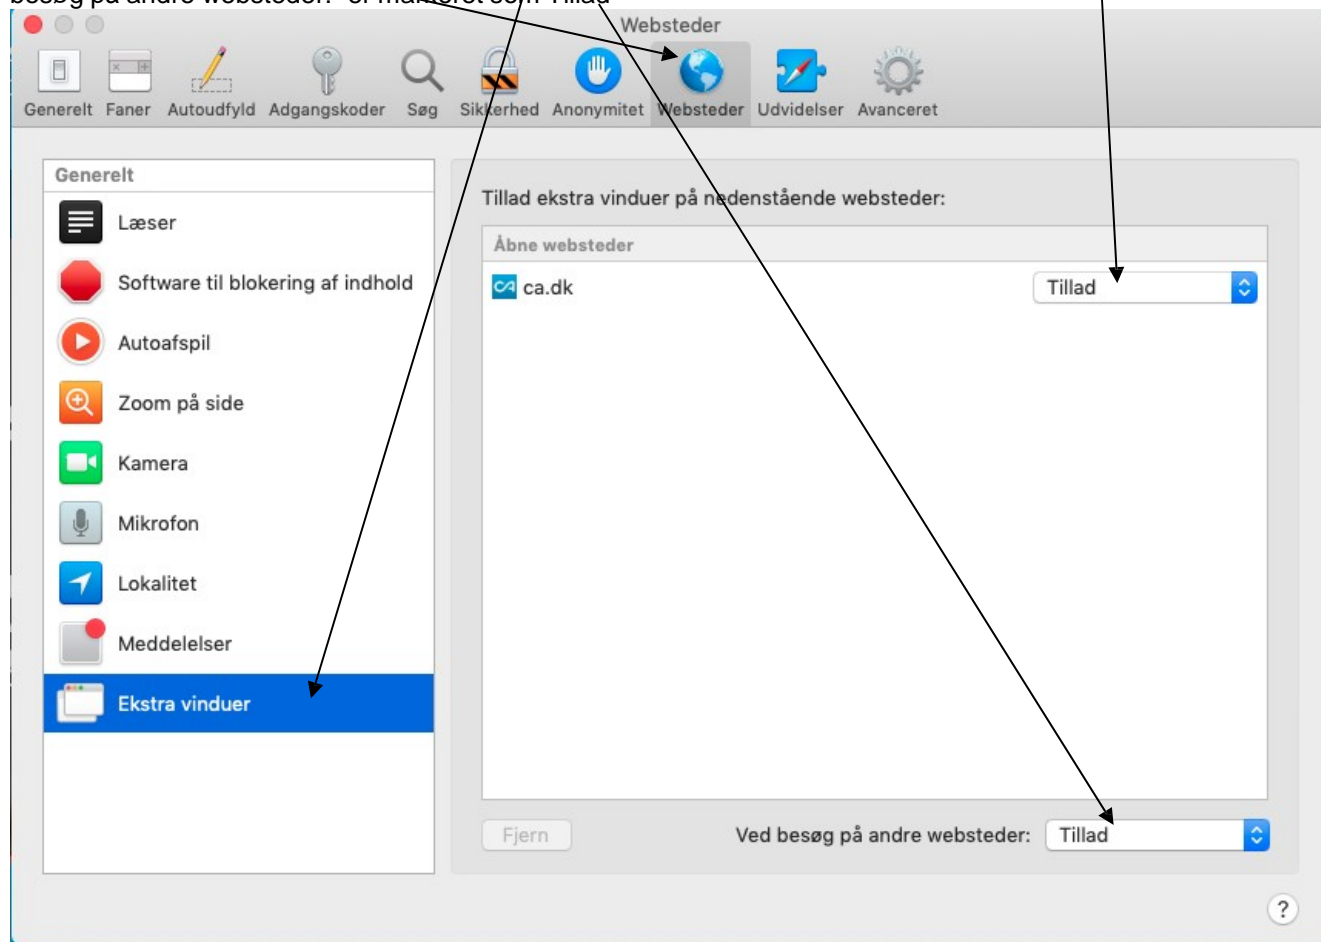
besøg på andre websteder:" er markeret som "Tillad"

Websteder

Generelt Faner Autoudfyld Adgangskoder Søg Sikkerhed Anonymitet Websteder Udvidelser Avanceret

Generelt
Læser
Software til blokering af indhold
Autoafspil
Zoom på side
Kamera
Mikrofon
Lokalitet
Meddelelser
Ekstra vinduer

Tillad ekstra vinduer på nedenstående websteder:

Åbne websteder
ca.dk Tillad

Fjern

Ved besøg på andre websteder: Tillad

?